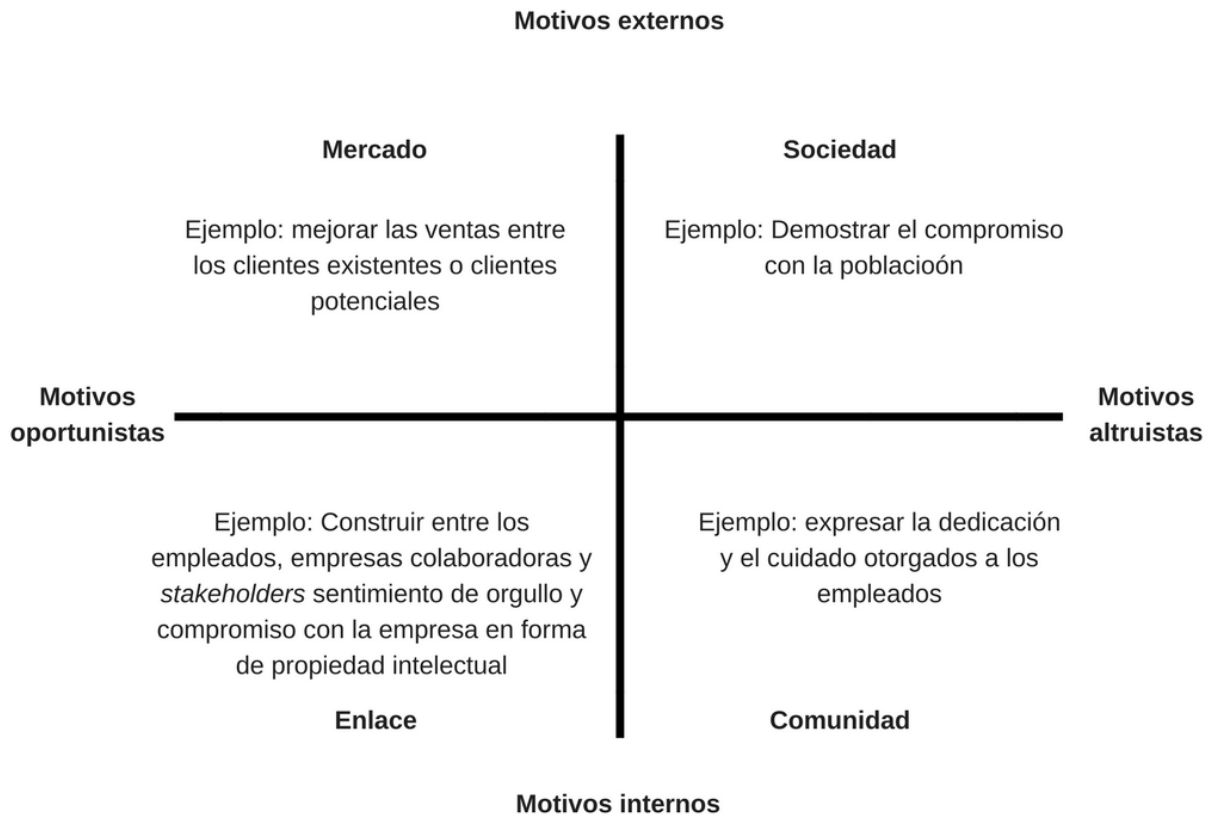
Motivos externos

Mercado

Ejemplo: mejorar las ventas entre los clientes existentes o clientes potenciales

Sociedad

Ejemplo: Demostrar el compromiso con la poblacioón

Motivos oportunistas

Motivos altruistas

Ejemplo: Construir entre los empleados, empresas colaboradoras y *stakeholders* sentimiento de orgullo y compromiso con la empresa en forma de propiedad intelectual

Enlace

Ejemplo: expresar la dedicación y el cuidado otorgados a los empleados

Comunidad

Motivos internos